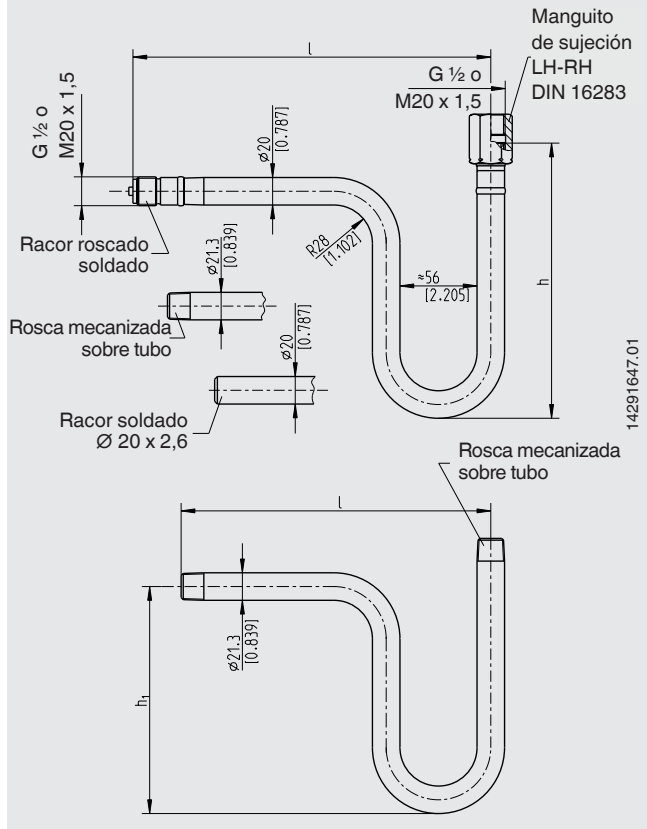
Manguito de sujeción LH-RH DIN 16283

l

G ½ o M20 x 1,5

G ½ o M20 x 1,5

ø20 [0.787]

Racor roscado soldado

R28 [1.102]

≈56 [2.205]

h

ø21.3 [0.839]

Rosca mecanizada sobre tubo

ø20 [0.787]

Racor soldado Ø 20 x 2,6

14291647.01

Rosca mecanizada sobre tubo

l

ø21.3 [0.839]

$h_1$